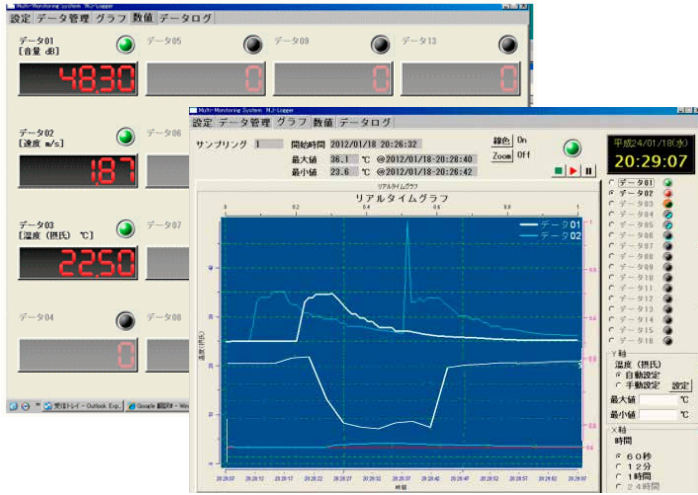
Multi-Monitoring System MJ-Logger

設定 データ管理 グラフ 数値 データログ

データ01
[音量 dB]
4830

データ05
0

データ09
0

データ13
0

データ02
[速度 m/s]
1.87

データ06

データ03
[温度(摂氏) ℃]
22.50

データ07

データ04
0

データ08

受信トレイ - Outlook Exp... Google 翻訳 - Win...

Multi-Monitoring System MJ-Logger

設定 データ管理 グラフ 数値 データログ

サンプリング 1

開始時間 2012/01/18 20:26:32
最大値 36.1 ℃ @2012/01/18-20:28:40
最小値 23.6 ℃ @2012/01/18-20:26:42

線色 On
Zoom Off

平成24/01/18(水)
20:29:07

リアルタイムグラフ

データ01
データ02

温度(摂氏)

時間

データ01
データ02
データ03
データ04
データ05
データ06
データ07
データ08
データ09
データ10
データ11
データ12
データ13
データ14
データ15
データ16

Y軸
温度(摂氏)
自動設定
手動設定 設定
最大値 ℃
最小値 ℃

X軸
時間
60秒
12分
1時間
24時間